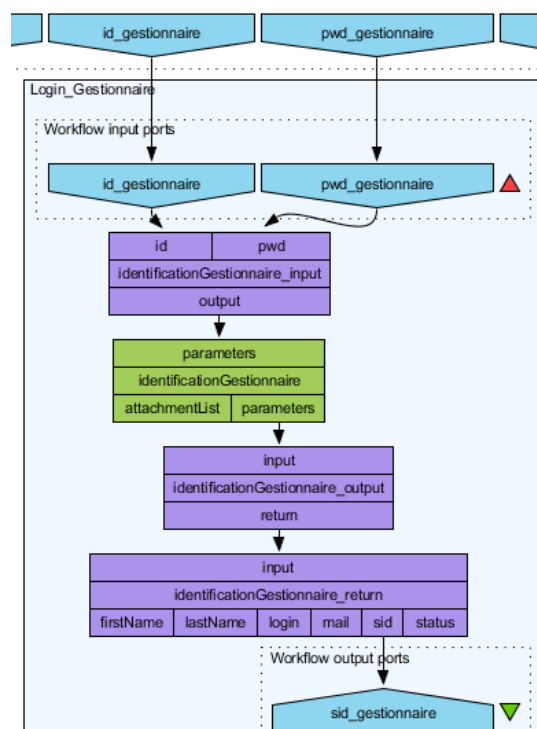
id_gestionnaire

pwd_gestionnaire

Login_Gestionnaire

Workflow input ports

id_gestionnaire

pwd_gestionnaire

| id | pwd |
|---|---|
| identificationGestionnaire_input | |
| output | |

| parameters | |
|---|---|
| identificationGestionnaire | |
| attachmentList | parameters |

input

identificationGestionnaire_output

return

| input | | | | | |
|---|---|---|---|---|---|
| identificationGestionnaire_return | | | | | |
| firstName | lastName | login | mail | sid | status |

Workflow output ports

sid_gestionnaire